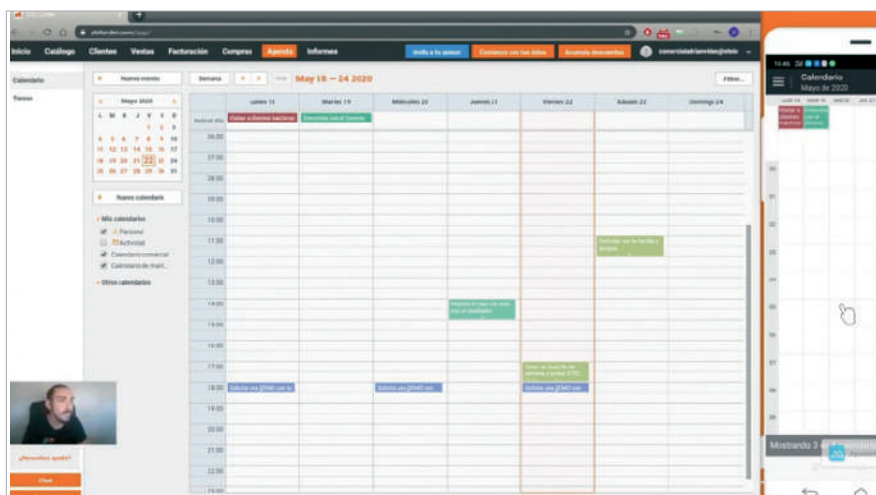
Inicio Catálogo Clientes Ventas Facturación Compras Agenda Informes

Calendario
Tareas

Nuevo evento
Semana
May 18 – 24 2020
Filtrar...

Mayo 2020
L M X J V S D
1 2 3
4 5 6 7 8 9 10
11 12 13 14 15 16 17
18 19 20 21 22 23 24
25 26 27 28 29 30 31

Nuevo calendario
Mis calendarios
Personal
Actividad
Calendario comercial
Calendario de mant...
Otros calendarios

| | Lunes 18 | Martes 19 | Miércoles 20 | Jueves 21 | Viernes 22 | Sábado 23 | Domingo 24 |
|---|---|---|---|---|---|---|---|
| Todo el día | Visitar a clientes bacteria | Entrevista con el Gerente | | | | | |
| 06:00 | | | | | | | |
| 07:00 | | | | | | | |
| 08:00 | | | | | | | |
| 09:00 | | | | | | | |
| 10:00 | | | | | | | |
| 11:00 | | | | | | Pasear con la familia y amigos | |
| 12:00 | | | | | | | |
| 13:00 | | | | | | | |
| 14:00 | | | | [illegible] | | | |
| 15:00 | | | | | | | |
| 16:00 | | | | | | | |
| 17:00 | | | | | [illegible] | | |
| 18:00 | Solicita una DEMO con tu | | Solicita una DEMO con | | Solicita una DEMO con | | |
| 19:00 | | | | | | | |
| 20:00 | | | | | | | |
| 21:00 | | | | | | | |
| 22:00 | | | | | | | |
| 23:00 | | | | | | | |

¿Necesitas ayuda?

Calendario
Mayo de 2020
Mostrando 3